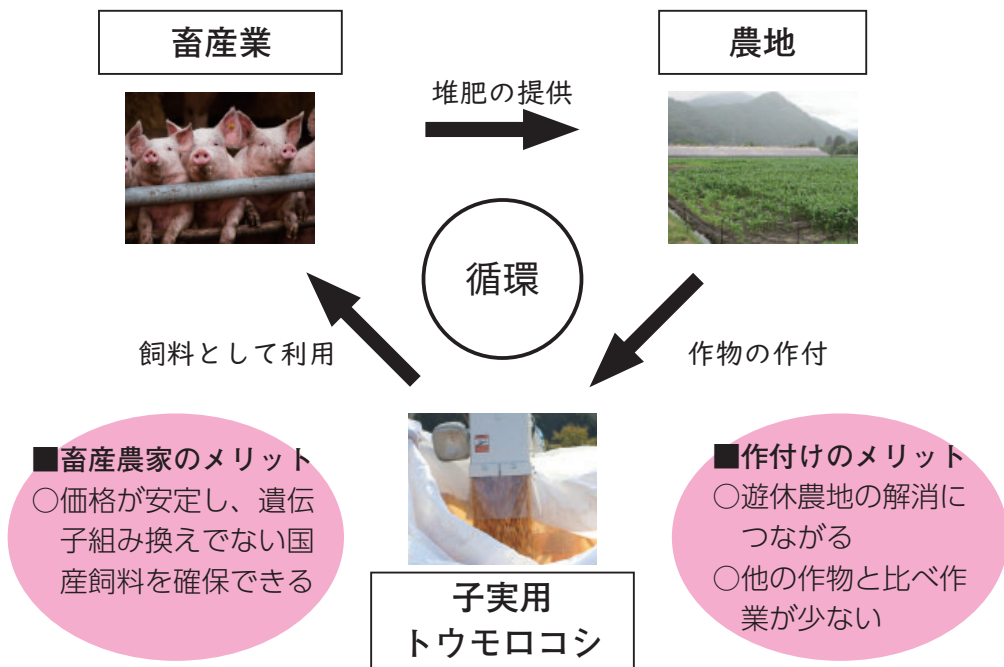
畜産業

農地

堆肥の提供

循環

飼料として利用

作物の作付

■畜産農家のメリット
○価格が安定し、遺伝子組み換えでない国産飼料を確保できる

子実用
トウモロコシ

■作付けのメリット
○遊休農地の解消につながる
○他の作物と比べ作業が少ない